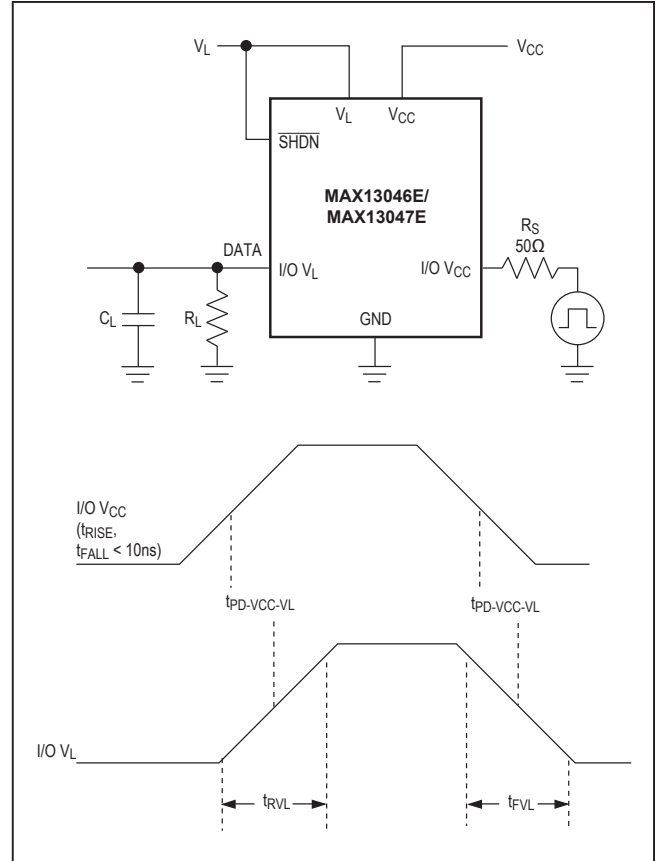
$V_L$

$V_{CC}$

$V_L$

$V_{CC}$

$\overline{SHDN}$

MAX13046E/ MAX13047E

$R_S$ $50\Omega$

DATA

I/O $V_L$

I/O $V_{CC}$

$C_L$

$R_L$

GND

I/O $V_{CC}$ ($t_{RISE}$, $t_{FALL}$ < 10ns)

$t_{PD-VCC-VL}$

$t_{PD-VCC-VL}$

I/O $V_L$

$t_{RVL}$

$t_{FVL}$